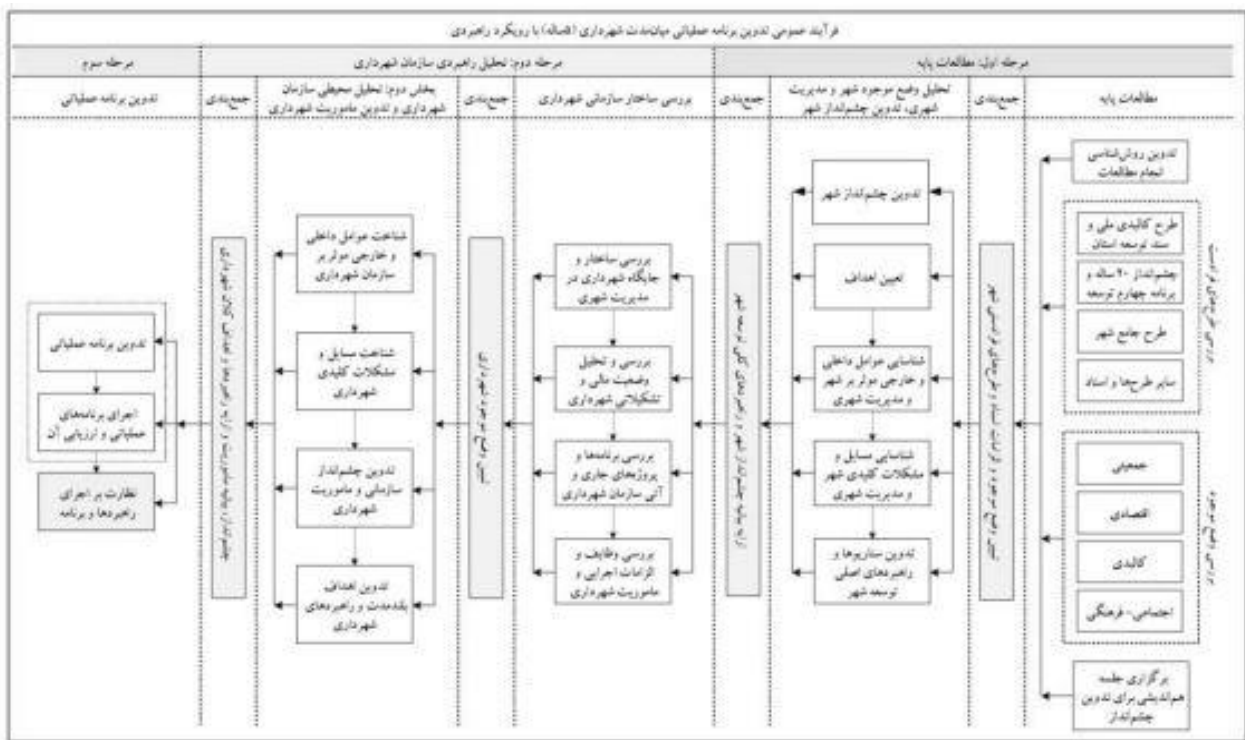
فرآیند عمومی تدوین برنامه عملیاتی میان‌مدت شهرداری (ساله) با رویکرد راهبردی

مرحله اول: مطالعات پایه

مطالعات پایه

تدوین روش‌شناسی انجام مطالعات

طرح کالبدی ملی و سند توسعه استان

چشم‌انداز ۲۰ ساله و برنامه چهارم توسعه

طرح جامع شهر

سایر طرح‌ها و اسناد

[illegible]

جمعیتی

اقتصادی

کالبدی

اجتماعی- فرهنگی

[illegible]

برگزاری جلسه هم‌اندیشی برای تدوین چشم‌انداز

جمع‌بندی

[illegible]

تحلیل وضع موجود شهر و مدیریت شهری، تدوین چشم‌انداز شهر

تدوین چشم‌انداز شهر

تعیین اهداف

شناسایی عوامل داخلی و خارجی موثر بر شهر و مدیریت شهری

شناسایی مسایل و مشکلات کلیدی شهر و مدیریت شهری

تدوین سناریوها و راهبردهای اصلی توسعه شهر

جمع‌بندی

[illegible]

مرحله دوم: تحلیل راهبردی سازمان شهرداری

بررسی ساختار سازمانی شهرداری

بررسی ساختار و جایگاه شهرداری در مدیریت شهری

بررسی و تحلیل وضعیت مالی و تشکیلاتی شهرداری

بررسی برنامه‌ها و پروژه‌های جاری و آتی سازمان شهرداری

بررسی وظایف و الزامات اجرایی و ماموریت شهرداری

جمع‌بندی

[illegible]

بخش دوم: تحلیل محیطی سازمان شهرداری و تدوین ماموریت شهرداری

شناخت عوامل داخلی و خارجی موثر بر سازمان شهرداری

شناخت مسایل و مشکلات کلیدی شهرداری

تدوین چشم‌انداز سازمانی و ماموریت شهرداری

تدوین اهداف بلندمدت و راهبردهای شهرداری

جمع‌بندی

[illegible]

مرحله سوم

تدوین برنامه عملیاتی

تدوین برنامه عملیاتی

اجرای برنامه‌های عملیاتی و ارزیابی آن

نظارت بر اجرای راهبردها و برنامه